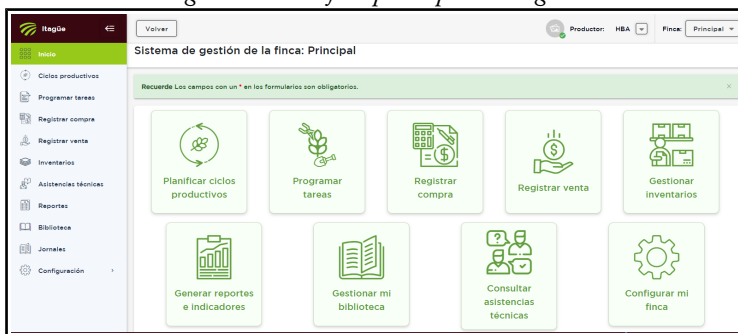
Itagüe

Inicio
Ciclos productivos
Programar tareas
Registrar compra
Registrar venta
Inventarios
Asistencias técnicas
Reportes
Biblioteca
Jornales
Configuración

Volver

Productor: HBA
Finca: Principal

Sistema de gestión de la finca: Principal

Recuerde Los campos con un * en los formularios son obligatorios.

×

Planificar ciclos productivos

Programar tareas

Registrar compra

Registrar venta

Gestionar inventarios

Generar reportes e indicadores

Gestionar mi biblioteca

Consultar asistencias técnicas

Configurar mi finca